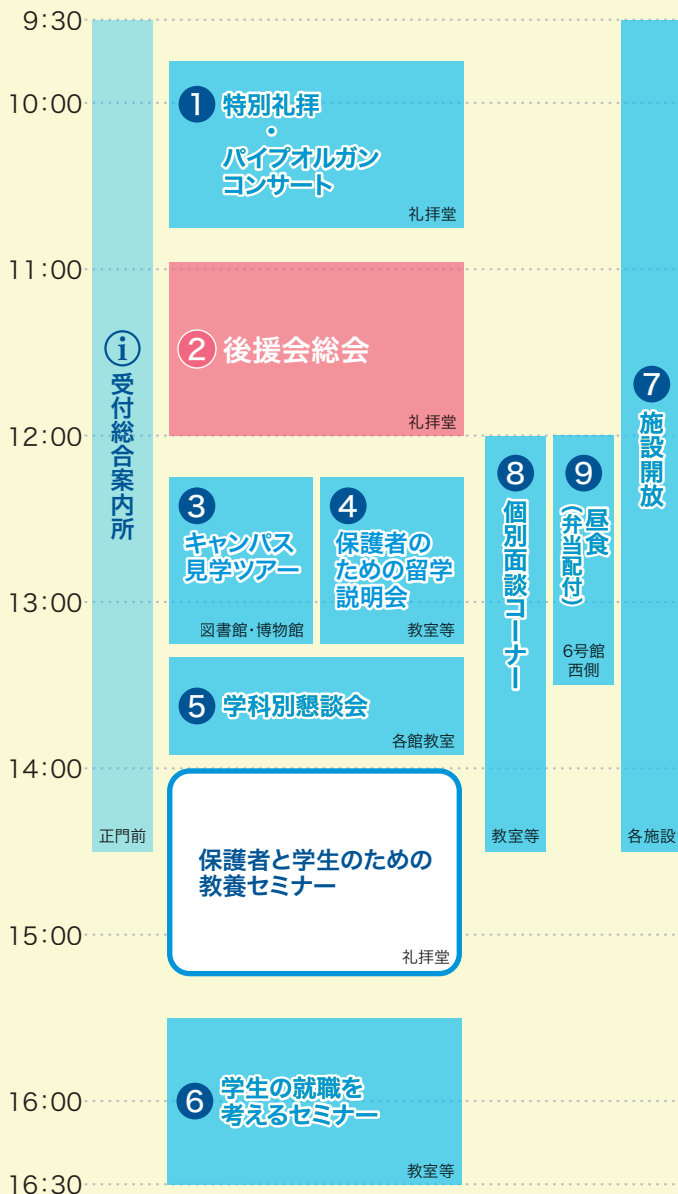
9:30
10:00
11:00
12:00
13:00
14:00
15:00
16:00
16:30

i 受付総合案内所
正門前

1 特別礼拝
・
パイプオルガン
コンサート
礼拝堂

2 後援会総会
礼拝堂

3 キャンパス見学ツアー
図書館・博物館

4 保護者のための留学説明会
教室等

5 学科別懇談会
各館教室

保護者と学生のための教養セミナー
礼拝堂

6 学生の就職を考えるセミナー
教室等

8 個別面談コーナー
教室等

9 昼食（弁当配付）
6号館
西側

7 施設開放
各施設